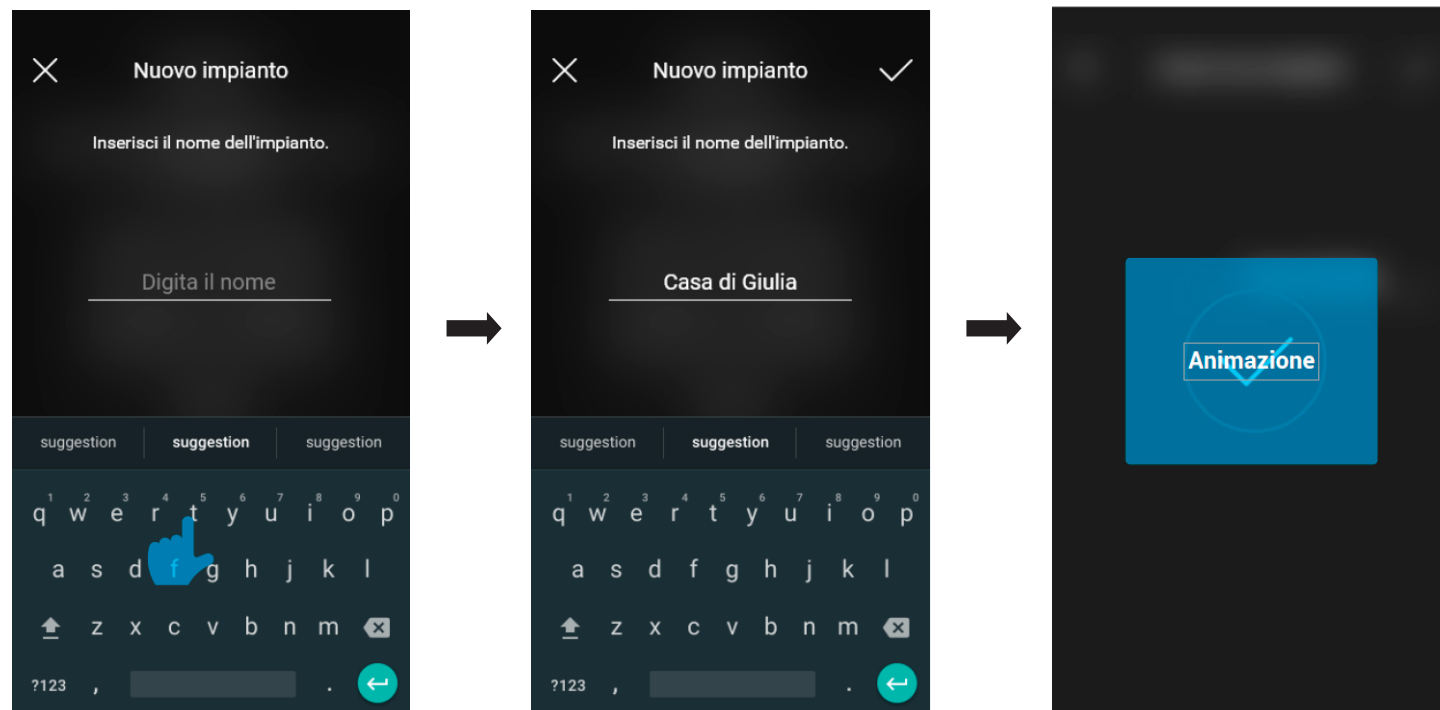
Nuovo impianto

Inserisci il nome dell'impianto.

Digita il nome

suggestion suggestion suggestion

q w e r t y u i o p
1 2 3 4 5 6 7 8 9 0

a s d f g h j k l

z x c v b n m

?123 , .

Nuovo impianto

Inserisci il nome dell'impianto.

Casa di Giulia

suggestion suggestion suggestion

q w e r t y u i o p
1 2 3 4 5 6 7 8 9 0

a s d f g h j k l

z x c v b n m

?123 , .

Animazione